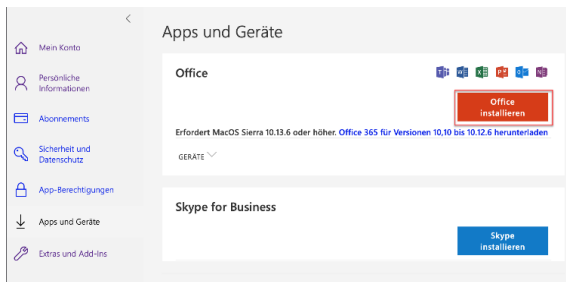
Mein Konto

Persönliche Informationen

Abonnements

Sicherheit und Datenschutz

App-Berechtigungen

Apps und Geräte

Extras und Add-Ins

Apps und Geräte

Office

Office installieren

Erfordert MacOS Sierra 10.13.6 oder höher. Office 365 für Versionen 10,10 bis 10.12.6 herunterladen

GERÄTE

Skype for Business

Skype installieren